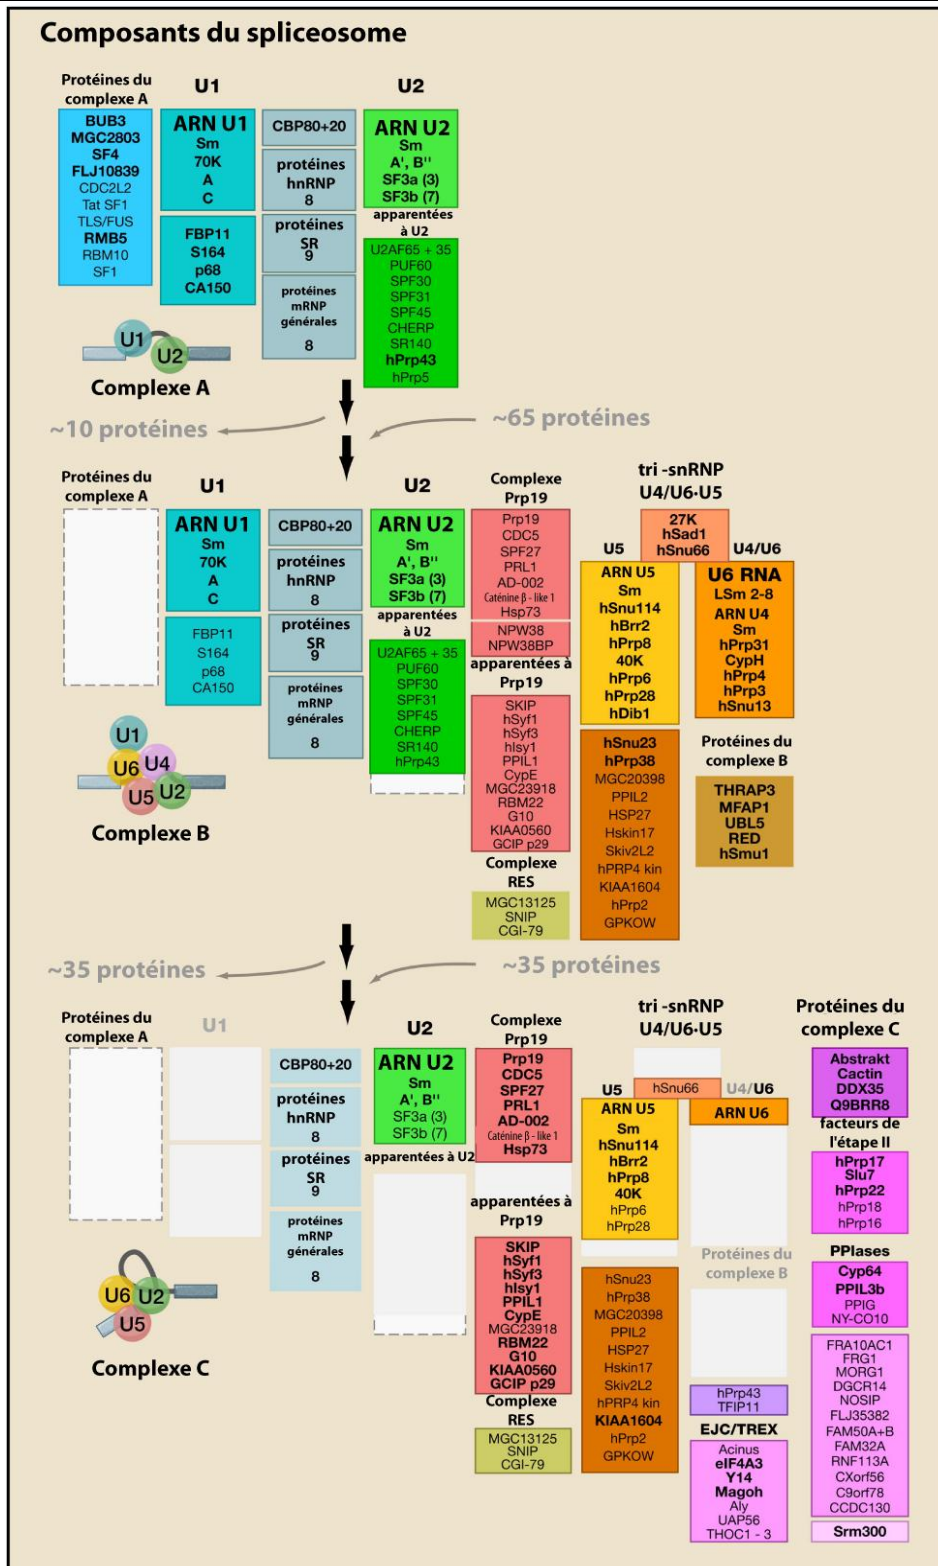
Composants du spliceosome

Protéines du complexe A
BUB3
MGC2803
SF4
FLJ10839
CDC2L2
Tat SF1
TLS/FUS
RMB5
RBM10
SF1

U1
ARN U1
Sm
70K
A
C

FBP11
S164
p68
CA150

CBP80+20

protéines hnRNP
8

protéines SR
9

protéines mRNP générales
8

U2
ARN U2
Sm
A', B''
SF3a (3)
SF3b (7)

apparentées à U2
U2AF65 + 35
PUF60
SPF30
SPF31
SPF45
CHERP
SR140
hPrp43
hPrp5

U1 U2
Complexe A

~10 protéines
~65 protéines

Protéines du complexe A

U1
ARN U1
Sm
70K
A
C

FBP11
S164
p68
CA150

CBP80+20

protéines hnRNP
8

protéines SR
9

protéines mRNP générales
8

U2
ARN U2
Sm
A', B''
SF3a (3)
SF3b (7)

apparentées à U2
U2AF65 + 35
PUF60
SPF30
SPF31
SPF45
CHERP
SR140
hPrp43

Complexe Prp19
Prp19
CDC5
SPF27
PRL1
AD-002
Caténine β - like 1
Hsp73

NPW38
NPW38BP

apparentées à Prp19
SKIP
hSyf1
hSyf3
hIsy1
PPIL1
CypE
MGC23918
RBM22
G10
KIAA0560
GCIP p29

Complexe RES
MGC13125
SNIP
CGI-79

tri -snRNP U4/U6·U5
27K
hSad1
hSnu66

U5
ARN U5
Sm
hSnu114
hBrr2
hPrp8
40K
hPrp6
hPrp28
hDib1

U4/U6
U6 RNA
LSm 2-8
ARN U4
Sm
hPrp31
CypH
hPrp4
hPrp3
hSnu13

hSnu23
hPrp38
MGC20398
PPIL2
HSP27
Hskin17
Skiv2L2
hPRP4 kin
KIAA1604
hPrp2
GPKOW

Protéines du complexe B
THRAP3
MFAP1
UBL5
RED
hSmu1

U1 U6 U4 U5 U2
Complexe B

~35 protéines
~35 protéines

Protéines du complexe A

U1

CBP80+20

protéines hnRNP
8

protéines SR
9

protéines mRNP générales
8

U2
ARN U2
Sm
A', B''
SF3a (3)
SF3b (7)

apparentées à U2

Complexe Prp19
Prp19
CDC5
SPF27
PRL1
AD-002
Caténine β - like 1
Hsp73

apparentées à Prp19
SKIP
hSyf1
hSyf3
hIsy1
PPIL1
CypE
MGC23918
RBM22
G10
KIAA0560
GCIP p29

Complexe RES
MGC13125
SNIP
CGI-79

tri -snRNP U4/U6·U5
hSnu66

U5
ARN U5
Sm
hSnu114
hBrr2
hPrp8
40K
hPrp6
hPrp28

U4/U6
ARN U6

hSnu23
hPrp38
MGC20398
PPIL2
HSP27
Hskin17
Skiv2L2
hPRP4 kin
KIAA1604
hPrp2
GPKOW

Protéines du complexe B

hPrp43
TFIP11

EJC/TREX
Acinus
eIF4A3
Y14
Magoh
Aly
UAP56
THOC1 - 3

Protéines du complexe C
Abstrakt
Cactin
DDX35
Q9BRR8

facteurs de l'étape II
hPrp17
Slu7
hPrp22
hPrp18
hPrp16

PPIases
Cyp64
PPIL3b
PPIG
NY-CO10

FRA10AC1
FRG1
MORG1
DGCR14
NOSIP
FLJ35382
FAM50A+B
FAM32A
RNF113A
CXorf56
C9orf78
CCDC130

Srm300

U6 U2 U5
Complexe C